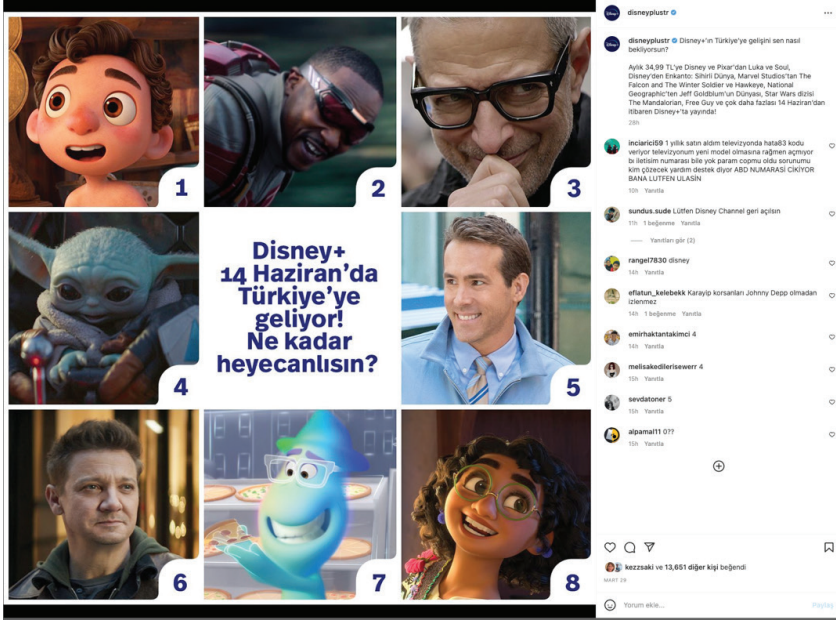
1

2

3

Disney+ 14 Haziran'da Türkiye'ye geliyor! Ne kadar heyecanlısın?

4

5

6

7

8

disneyplustr

disneyplustr Disney+'ın Türkiye'ye gelişini sen nasıl bekliyorsun?

Aylık 34,99 TL'ye Disney ve Pixar'dan Luka ve Soul, Disney'den Enkanto: Sihirli Dünya, Marvel Studios'tan The Falcon and The Winter Soldier ve Hawkeye, National Geographic'ten Jeff Goldblum'un Dünyası, Star Wars dizisi The Mandalorian, Free Guy ve çok daha fazlası 14 Haziran'dan itibaren Disney+'ta yayında!

28h

inciarici59 1 yıllık satın aldım televizyonda hata83 kodu veriyor televizyonum yeni model olmasına rağmen açmıyor bi iletisim numarası bile yok param çopmu oldu sorunumu kim çözecek yardım destek diyor ABD NUMARASI ÇIKIYOR BANA LUTFEN ULASIN

10h Yanıtla

sundus.sude Lütfen Disney Channel geri açılsın

11h 1 beğenme Yanıtla

Yanıtları gör (2)

rangel7830 disney

14h Yanıtla

eflatun_kelebekk Karayip korsanları Johnny Depp olmadan izlenmez

14h 1 beğenme Yanıtla

emirhaktantakimci 4

14h Yanıtla

melisakedilerisewerr 4

15h Yanıtla

sevdatoner 5

15h Yanıtla

alpama11 0??

15h Yanıtla

kezzsaki ve 13,651 diğer kişi beğendi

MART 29

Yorum ekle...

Paylaş